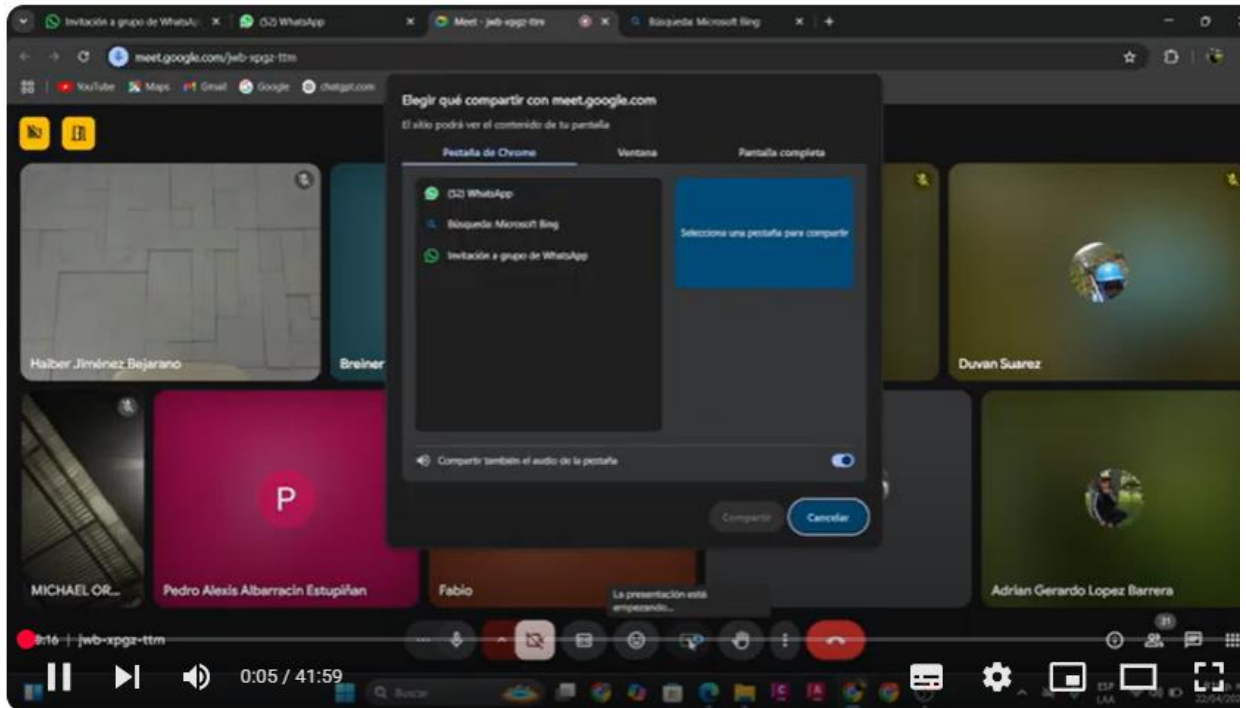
Invitación a grupo de WhatsApp
(52) WhatsApp
Meet - jwb-xpgz-ttm
Búsqueda: Microsoft Bing
meet.google.com/jwb-xpgz-ttm
YouTube Maps Gmail Google chatgpt.com

Elegir qué compartir con meet.google.com
El sitio podrá ver el contenido de tu pantalla
Pestaña de Chrome
Ventana
Pantalla completa
(52) WhatsApp
Búsqueda: Microsoft Bing
Invitación a grupo de WhatsApp
Selecciona una pestaña para compartir
Compartir también el audio de la pestaña
Compartir
Cancelar

Haiber Jiménez Bejarano
Breiner
Duvan Suarez
P
MICHAEL OR...
Pedro Alexis Albarracin Estupiñan
Fabio
Adrian Gerardo Lopez Barrera
La presentación está empezando...
8:16 | jwb-xpgz-ttm
21
0:05 / 41:59
Buscar
ESP LAA
22/04/20